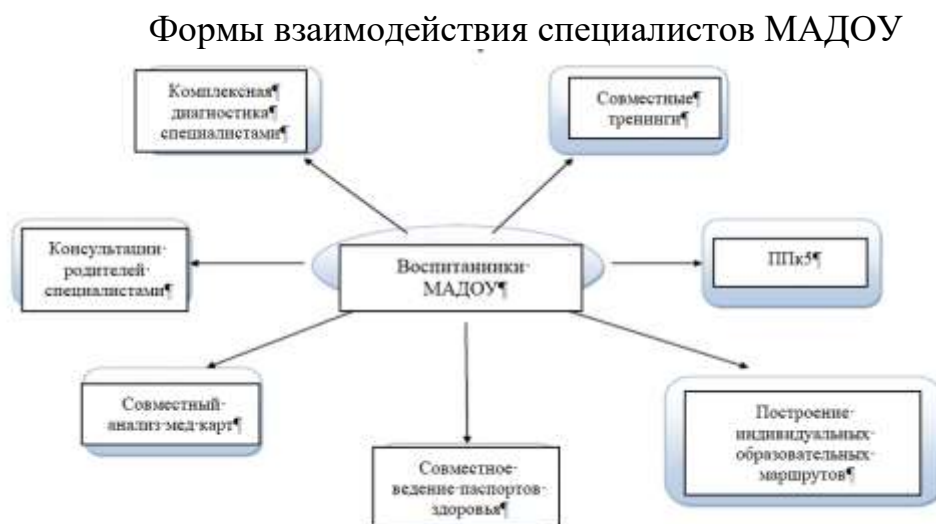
Формы взаимодействия специалистов МАДОУ

Комплексная· диагностика¶ специалистами¶

Совместные¶ тренинги¶

Консультации· родителей· специалистами¶

Воспитанники· МАДОУ¶

ППк5¶

Совместный· анализ·мед·карт¶

Совместное· ведение·паспортов· здоровья¶

Построение· индивидуальных· образовательных· маршрутов¶